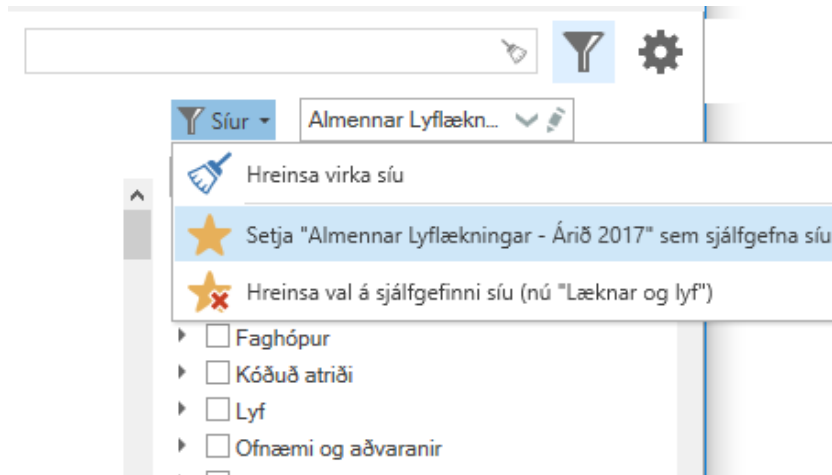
Síur

Almennar Lyflækn...

Hreinsa virka síu

Setja "Almennar Lyflækningar - Árið 2017" sem sjálfgefna síu

Hreinsa val á sjálfgefinni síu (nú "Læknar og lyf")

Faghópur

Kóðuð atriði

Lyf

Ofnæmi og aðvaranir